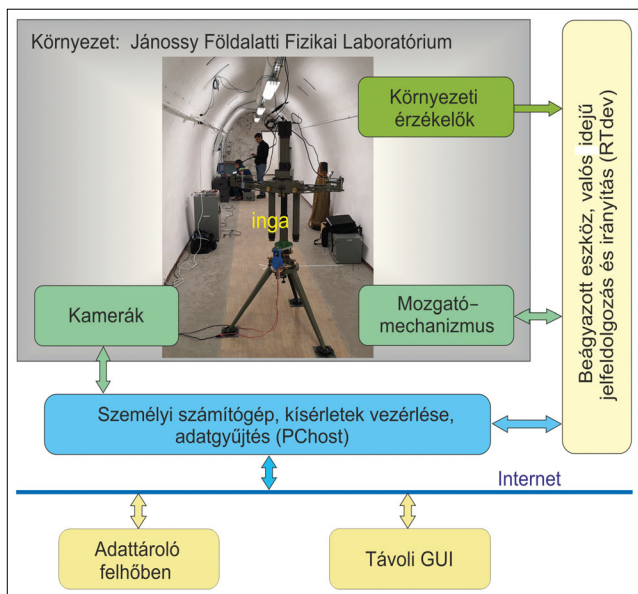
Környezet: Jánossy Földalatti Fizikai Laboratórium

Környezeti érzékelők

inga

Kamerák

Mozgató-mechanizmus

Beágyazott eszköz, valós idejű jelfeldolgozás és irányítás (RTdev)

Személyi számítógép, kísérletek vezérlése, adatgyűjtés (PChost)

Internet

Adattároló felhőben

Távoli GUI